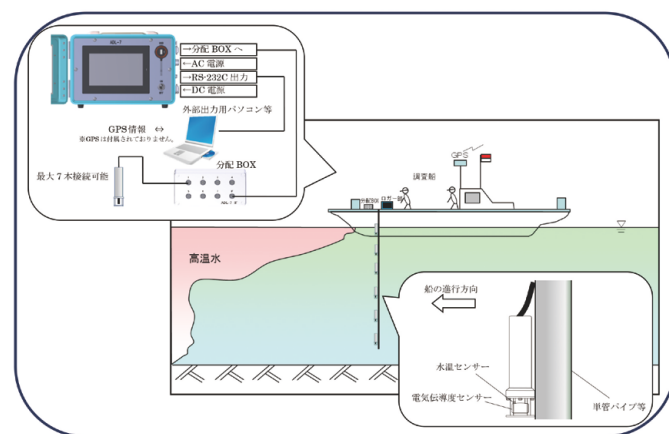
→分配 BOX へ
←AC 電源
→RS-232C 出力
←DC 電源

外部出力用パソコン等

GPS 情報 ↔
※GPS は付属されておりません。

分配 BOX

最大７本接続可能

GPS

調査船

高温水

船の進行方向

水温センサー

電気伝導度センサー

単管パイプ等